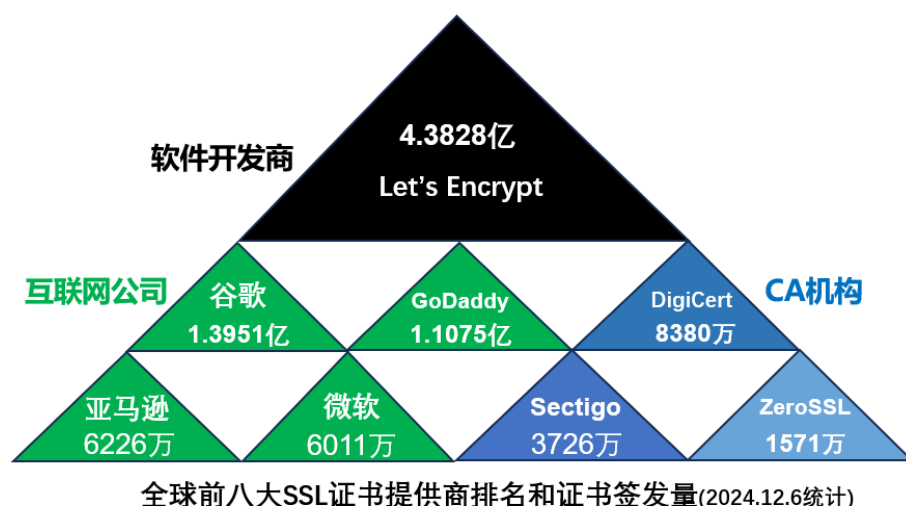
软件开发商

4.3828亿
Let’s Encrypt

互联网公司

谷歌
1.3951亿

GoDaddy
1.1075亿

DigiCert
8380万

CA机构

亚马逊
6226万

微软
6011万

Sectigo
3726万

ZeroSSL
1571万

全球前八大SSL证书提供商排名和证书签发量(2024.12.6统计)